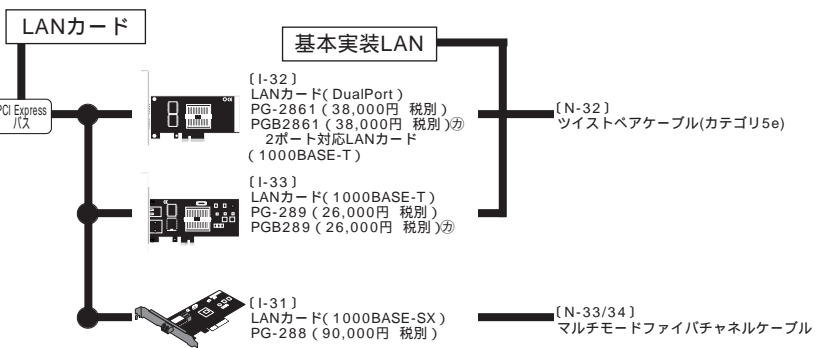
LANカード

基本実装LAN

PCI Express バス

〔I-32〕
LANカード( DualPort )
PG-2861 ( 38,000円 税別 )
PGB2861 ( 38,000円 税別 )㋕
2ポート対応LANカード
( 1000BASE-T )

〔N-32〕
ツイストペアケーブル(カテゴリ5e)

〔I-33〕
LANカード( 1000BASE-T )
PG-289 ( 26,000円 税別 )
PGB289 ( 26,000円 税別 )㋕

〔I-31〕
LANカード( 1000BASE-SX )
PG-288 ( 90,000円 税別 )

〔N-33/34〕
マルチモードファイバチャネルケーブル